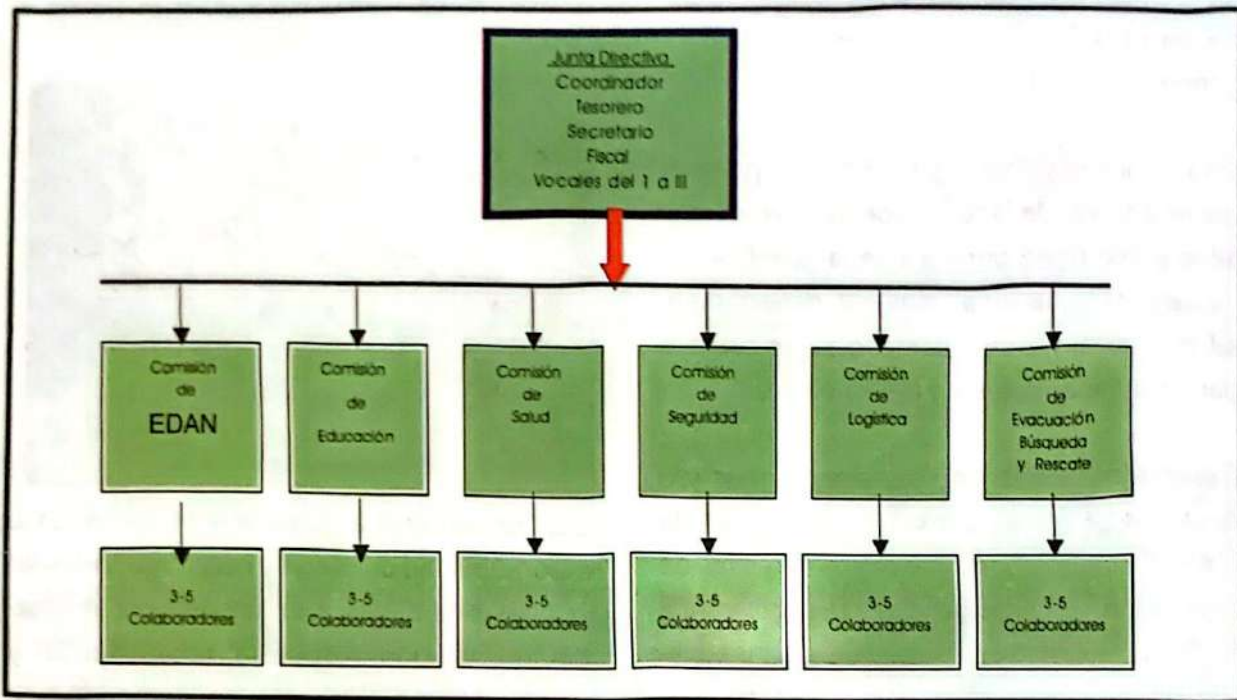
Junta Directiva
Coordinador
Tesorera
Secretario
Fiscal
Vocales del 1 a III

Comisión de EDAN

Comisión de Educación

Comisión de Salud

Comisión de Seguridad

Comisión de Logística

Comisión de Evacuación Búsqueda y Rescate

3-5 Colaboradores

3-5 Colaboradores

3-5 Colaboradores

3-5 Colaboradores

3-5 Colaboradores

3-5 Colaboradores